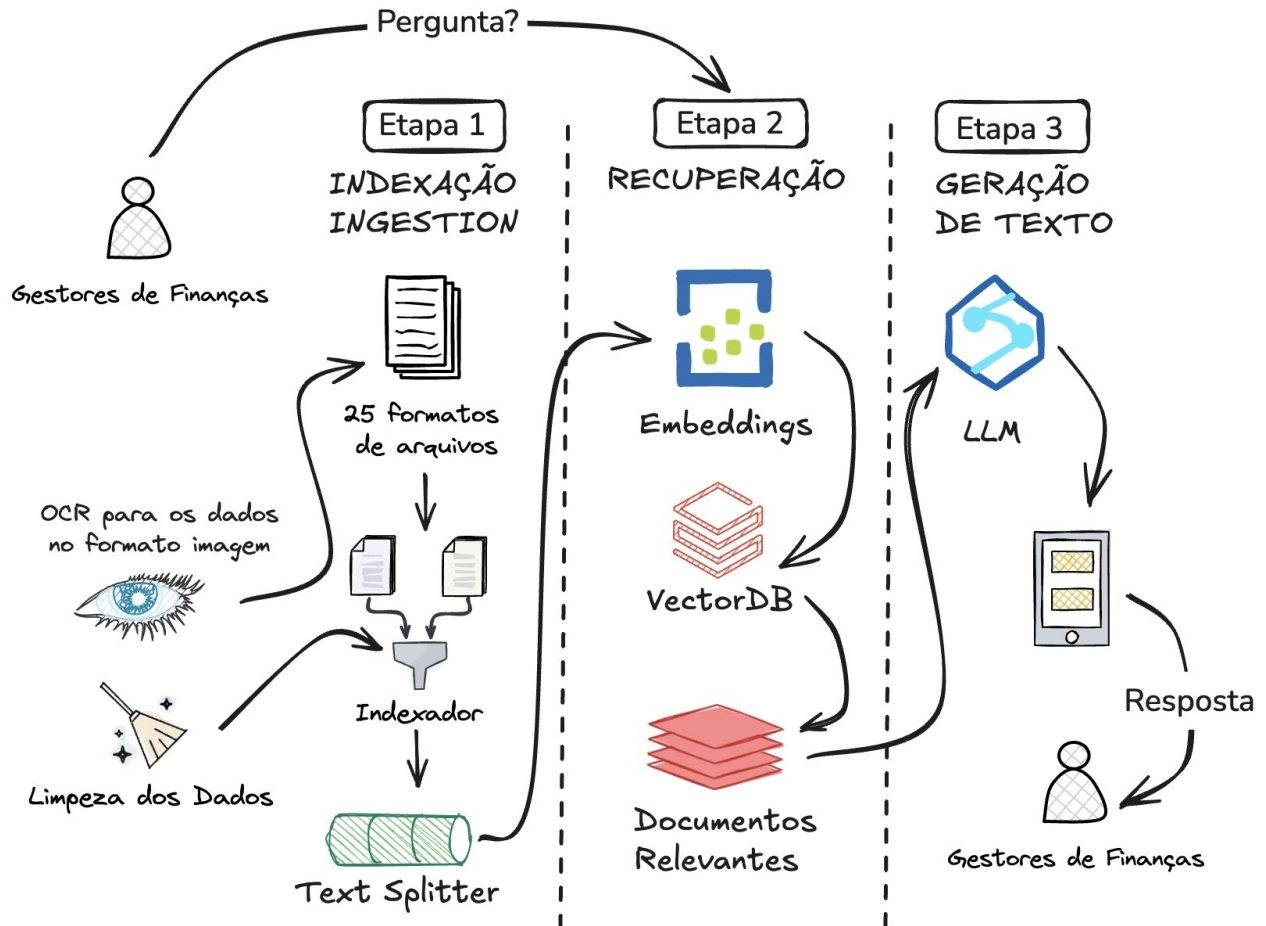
Pergunta?

Gestores de Finanças

Etapa 1
INDEXAÇÃO
INGESTION

25 formatos de arquivos

OCR para os dados no formato imagem

Indexador

Limpeza dos Dados

Text Splitter

Etapa 2
RECUPERAÇÃO

Embeddings

VectorDB

Documentos Relevantes

Etapa 3
GERAÇÃO
DE TEXTO

LLM

Resposta

Gestores de Finanças